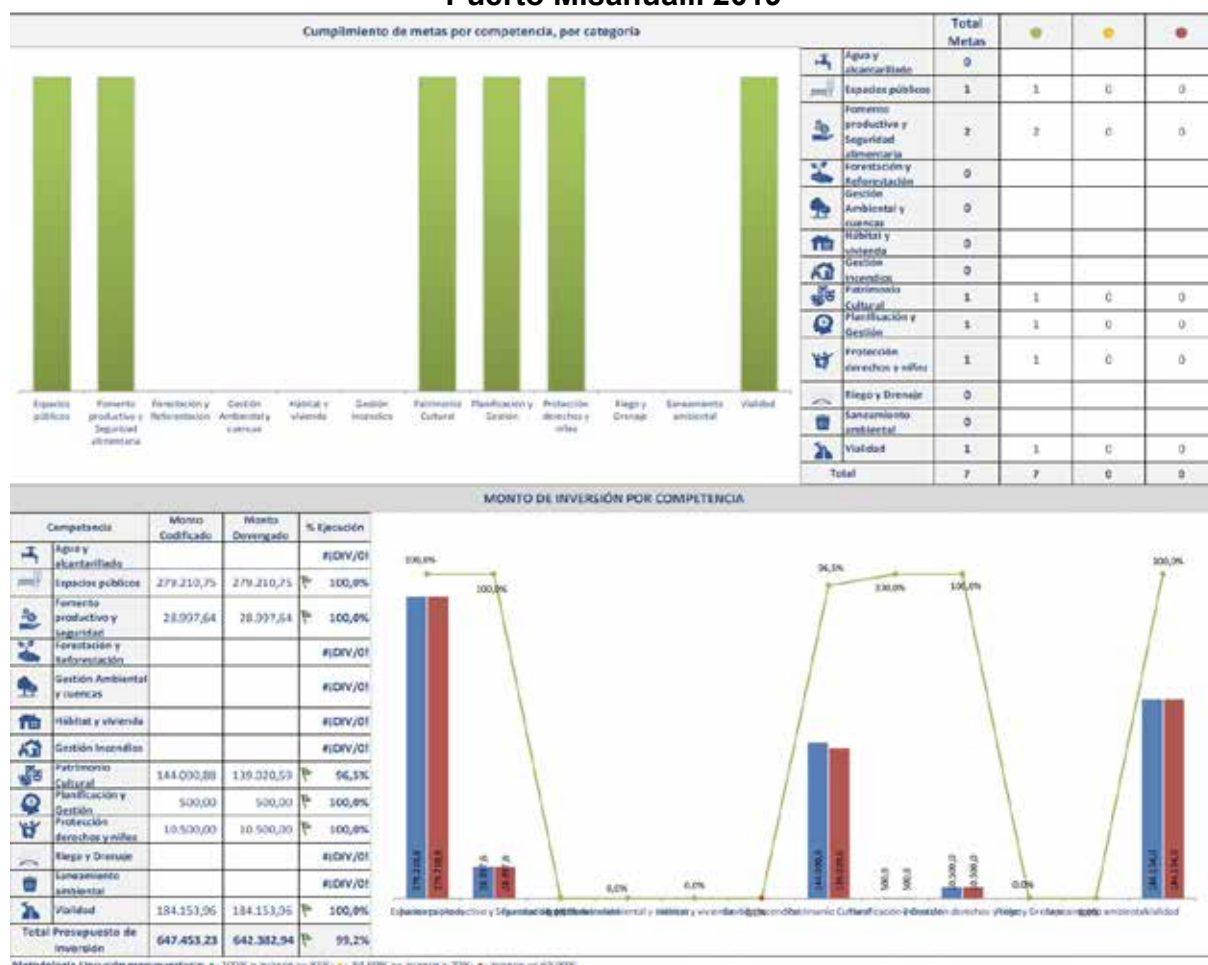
Puerto Misahualli 2019

Cumplimiento de metas por competencia, por categoria

Espacios públicos
Fomento productivo y Seguridad alimentaria
Forestación y Reforestación
Gestión Ambiental y cuencas
Hábitat y vivienda
Gestión Incendios
Patrimonio Cultural
Planificación y Gestión
Protección derechos y niños
Riego y Drenaje
Saneamiento ambiental
Vialidad

| | Total Metas | | | |
|---|---|---|---|---|
| Agua y alcantarillado | 0 | | | |
| Espacios públicos | 1 | 1 | 0 | 0 |
| Fomento productivo y Seguridad alimentaria | 2 | 2 | 0 | 0 |
| Forestación y Reforestación | 0 | | | |
| Gestión Ambiental y cuencas | 0 | | | |
| Hábitat y vivienda | 0 | | | |
| Gestión Incendios | 0 | | | |
| Patrimonio Cultural | 1 | 1 | 0 | 0 |
| Planificación y Gestión | 1 | 1 | 0 | 0 |
| Protección derechos y niños | 1 | 1 | 0 | 0 |
| Riego y Drenaje | 0 | | | |
| Saneamiento ambiental | 0 | | | |
| Vialidad | 1 | 1 | 0 | 0 |
| Total | 7 | 7 | 0 | 0 |

MONTO DE INVERSIÓN POR COMPETENCIA

| Competencia | Monto Codificado | Monto Devengado | % Ejecución |
|---|---|---|---|
| Agua y alcantarillado | | | #¡DIV/0! |
| Espacios públicos | 279.210,75 | 279.210,75 | 100,0% |
| Fomento productivo y seguridad | 28.997,64 | 28.997,64 | 100,0% |
| Forestación y Reforestación | | | #¡DIV/0! |
| Gestión Ambiental y cuencas | | | #¡DIV/0! |
| Hábitat y vivienda | | | #¡DIV/0! |
| Gestión Incendios | | | #¡DIV/0! |
| Patrimonio Cultural | 144.000,88 | 139.020,59 | 96,5% |
| Planificación y Gestión | 500,00 | 500,00 | 100,0% |
| Protección derechos y niños | 10.500,00 | 10.500,00 | 100,0% |
| Riego y Drenaje | | | #¡DIV/0! |
| Saneamiento ambiental | | | #¡DIV/0! |
| Vialidad | 184.153,96 | 184.153,96 | 100,0% |
| Total Presupuesto de Inversión | 647.453,23 | 642.382,94 | 99,2% |

100,0% 100,0% 0,0% 0,0% 96,5% 100,0% 100,0% 0,0% 100,0%

279.210,8 279.210,8 28.997,6 28.997,6 144.000,9 139.020,6 500,0 500,0 10.500,0 10.500,0 184.154,0 184.154,0

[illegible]